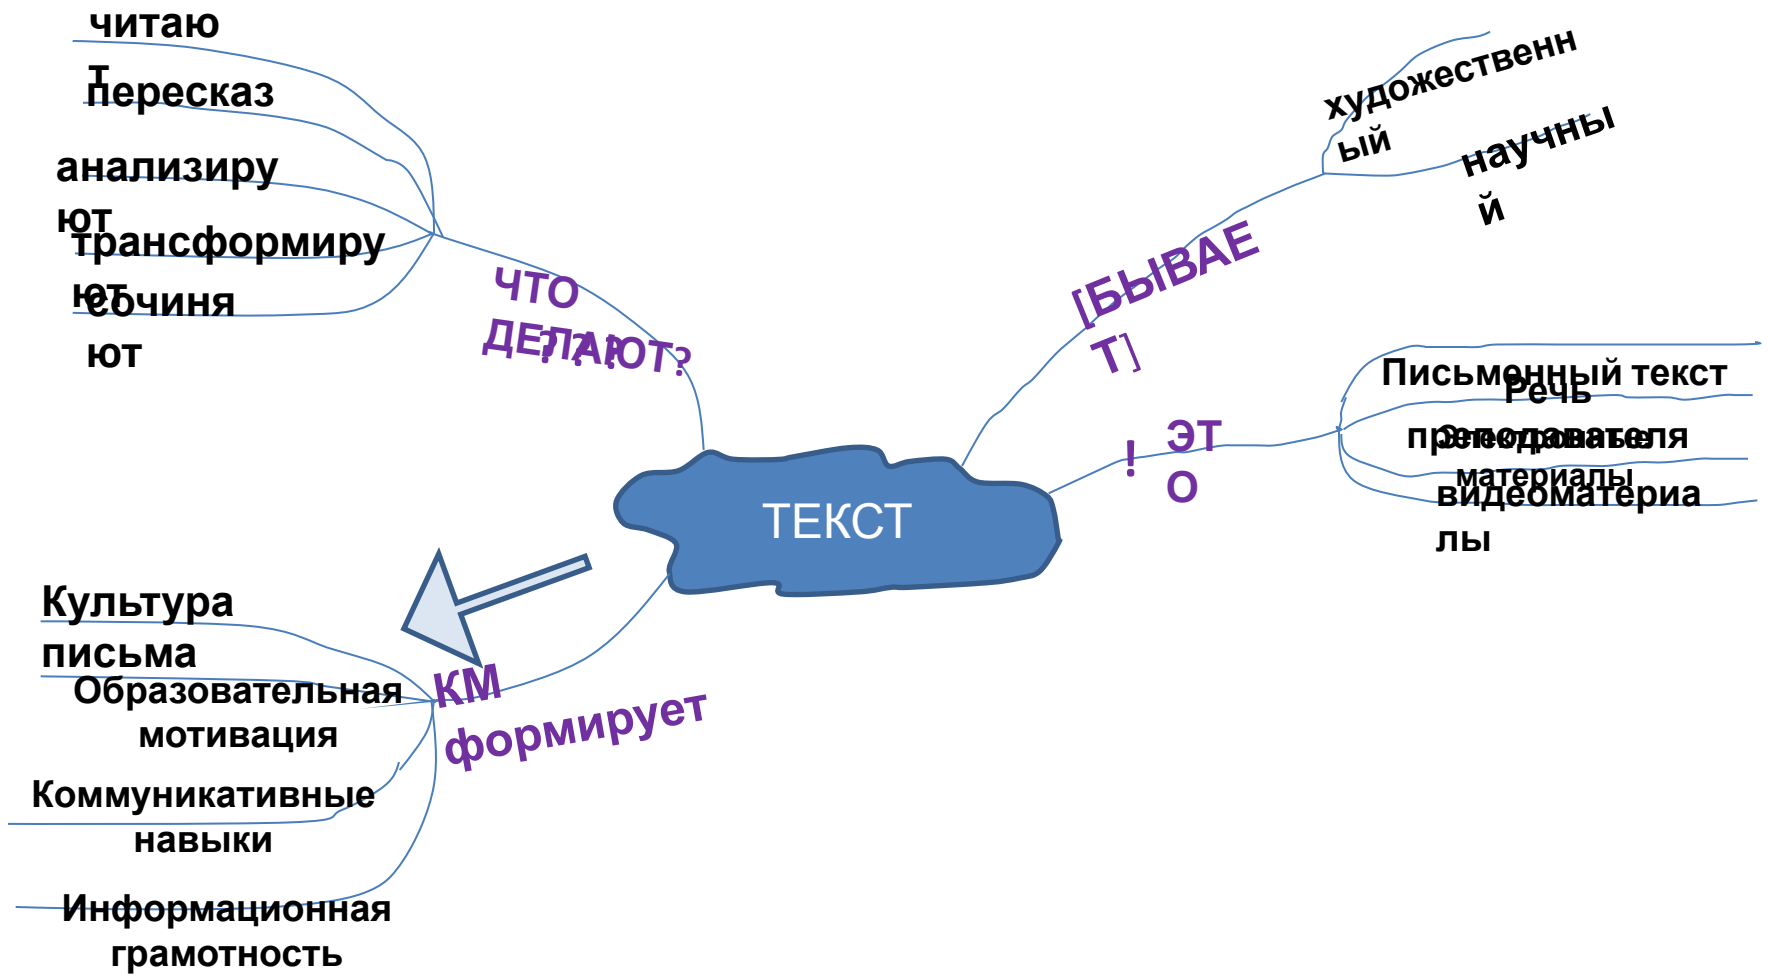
читают
пересказ
анализируют
трансформируют
сочиняют

ЧТО ДЕЛАЮТ?

ТЕКСТ

[БЫВАЕТ]

художественный
научный

ЭТО!

Письменный текст
Речь преподавателя
Электронные материалы
видеоматериалы

КМ формирует

Культура письма
Образовательная мотивация
Коммуникативные навыки
Информационная грамотность